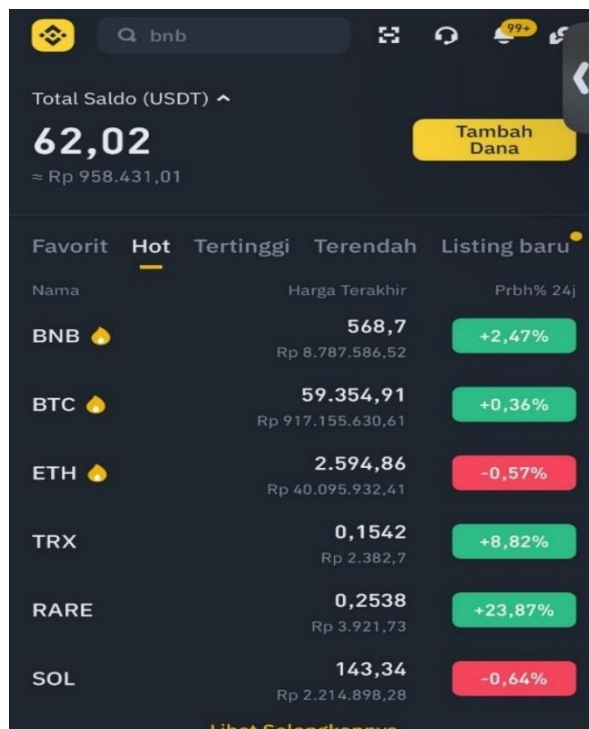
bnb

99+

Total Saldo (USDT)

62,02

≈ Rp 958.431,01

Tambah Dana

Favorit Hot Tertinggi Terendah Listing baru

| Nama | Harga Terakhir | Prbh% 24j |
|---|---|---|
| BNB | 568,7 Rp 8.787.586,52 | +2,47% |
| BTC | 59.354,91 Rp 917.155.630,61 | +0,36% |
| ETH | 2.594,86 Rp 40.095.932,41 | -0,57% |
| TRX | 0,1542 Rp 2.382,7 | +8,82% |
| RARE | 0,2538 Rp 3.921,73 | +23,87% |
| SOL | 143,34 Rp 2.214.898,28 | -0,64% |

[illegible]